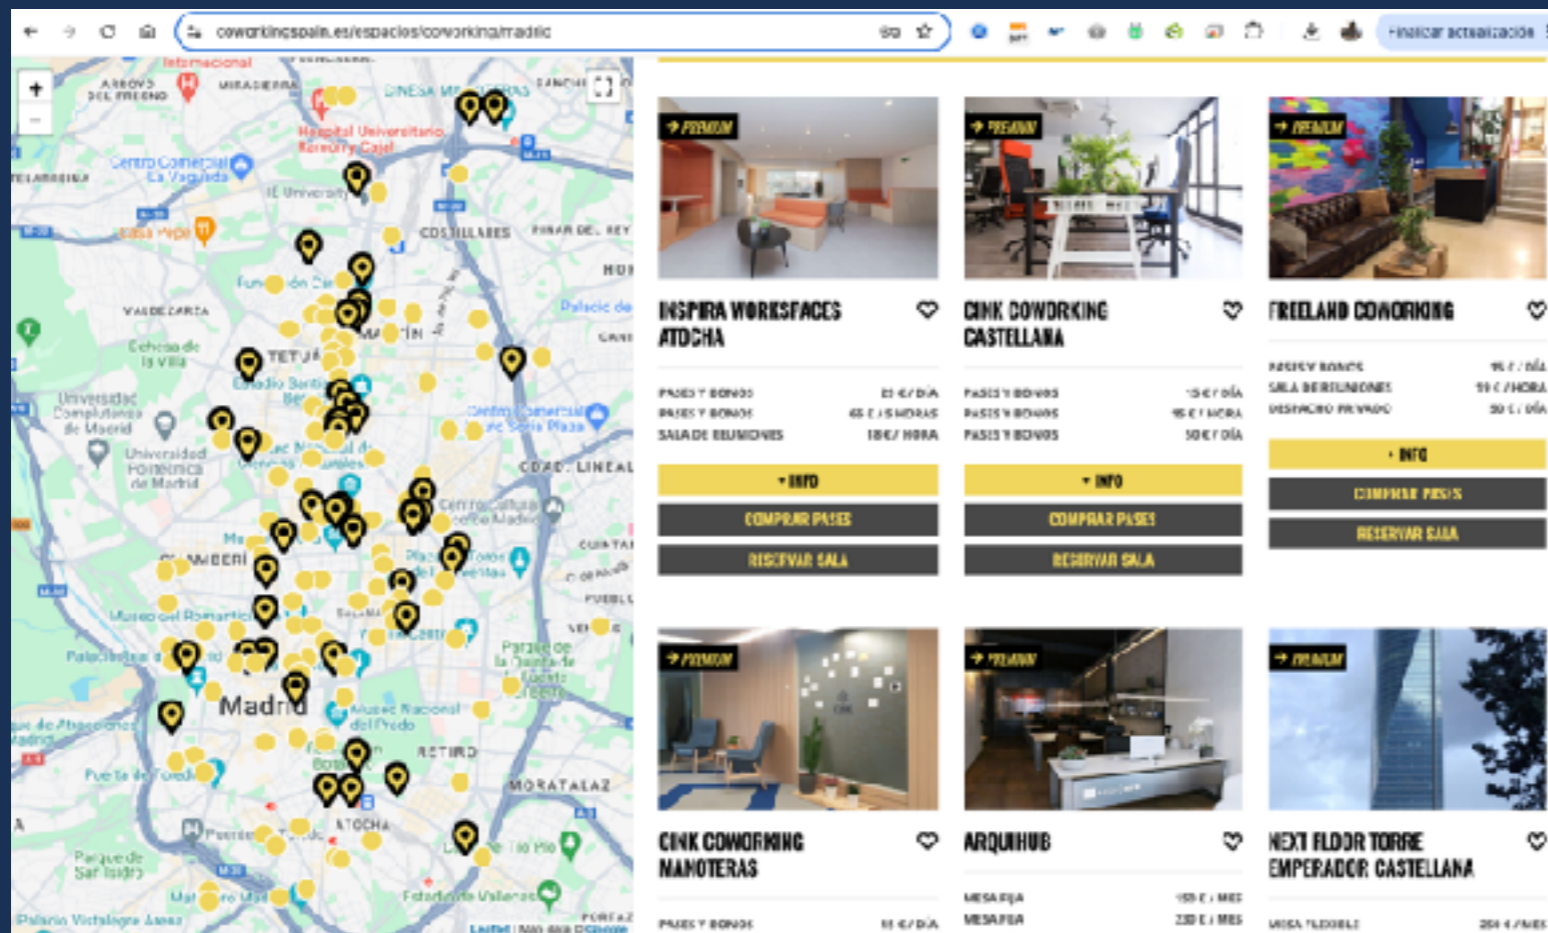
coworkingspain.es/espacios/coworking/madrid

Finalizar actualización

+
−

Información
ARROYO DEL FRESNO
MIRASIERRA
Hospital Universitario Ramón y Cajal
Centro Comercial La Vaguada
IE University
COSTILLARES
PINAR DEL REY
Palacio de
TETUÁN
Dehesa de la Villa
Universidad Complutense de Madrid
Universidad Politécnica de Madrid
Centro Comercial Arturo Soria Plaza
CDAD. LINEAL
CHAMBERÍ
Museo del Romanticismo
Palacio Real de Madrid
Madrid
Museo Nacional del Prado
RETIRO
MORATALAZ
ATOCHA
Parque de San Isidro
Parque de la Quinta de Fuente del Berro
Leaflet | Map data ©

PREMIUM
INSPIRA WORKSPACES ATOCHA
PASES Y BONOS 21 €/DÍA
PASES Y BONOS 65 € / 5 HORAS
SALA DE REUNIONES 18€/ HORA
INFO
COMPRAR PASES
RESERVAR SALA

PREMIUM
CINK COWORKING CASTELLANA
PASES Y BONOS 15 €/DÍA
PASES Y BONOS 15 €/HORA
PASES Y BONOS 50 €/DÍA
INFO
COMPRAR PASES
RESERVAR SALA

PREMIUM
FREELAND COWORKING
PASES Y BONOS 15 €/DÍA
SALA DE REUNIONES 10 €/HORA
DESPACHO PRIVADO 50 €/DÍA
INFO
COMPRAR PASES
RESERVAR SALA

PREMIUM
CINK COWORKING NANOTERAS

PASES Y BONOS 11 €/DÍA

PREMIUM
ARQUIHUB
MESA FIJA 155 €/MES
MESA FIJA 230 €/MES

PREMIUM
NEXT FLOOR TORRE EMPERADOR CASTELLANA
MESA FLEXIBLE 204 €/MES